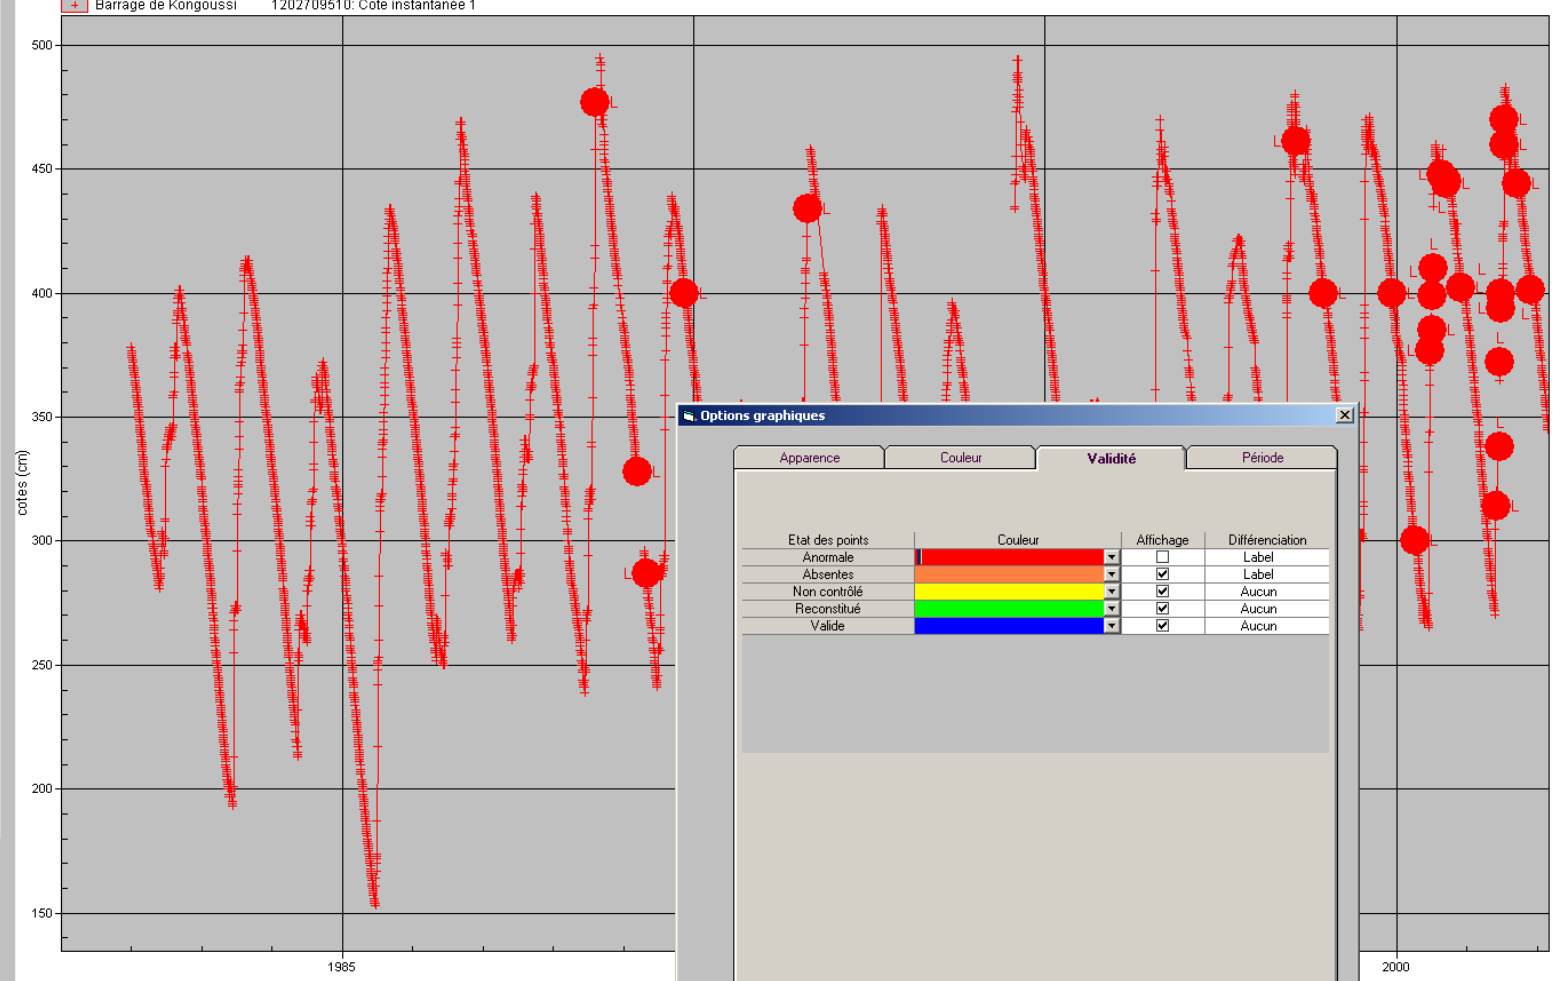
Barrage de Kongoussi 1202709510: Cote instantanée 1

500
450
400
350
300
250
200
150

cotes (cm)

1985
2000

Options graphiques

Apparence | Couleur | Validité | Période

| Etat des points | Couleur | Affichage | Différenciation |
|---|---|---|---|
| Anormale | | ☐ | Label |
| Absentes | | ☑ | Label |
| Non contrôlé | | ☑ | Aucun |
| Reconstitué | | ☑ | Aucun |
| Valide | | ☑ | Aucun |